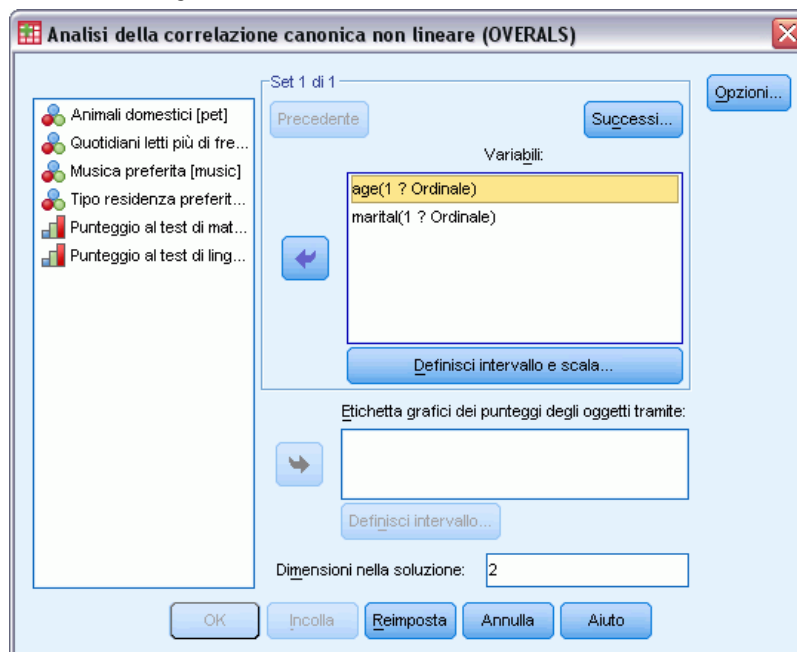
Analisi della correlazione canonica non lineare (OVERALS)

Animali domestici [pet]
Quotidiani letti più di fre...
Musica preferita [music]
Tipo residenza preferit...
Punteggio al test di mat...
Punteggio al test di ling...

Set 1 di 1
Precedente
Successi...
Variabili:
age(1 ? Ordinale)
marital(1 ? Ordinale)
Definisci intervallo e scala...

Opzioni...

Etichetta grafici dei punteggi degli oggetti tramite:
Definisci intervallo...

Dimensioni nella soluzione: 2

OK Incolla Reimposta Annulla Aiuto